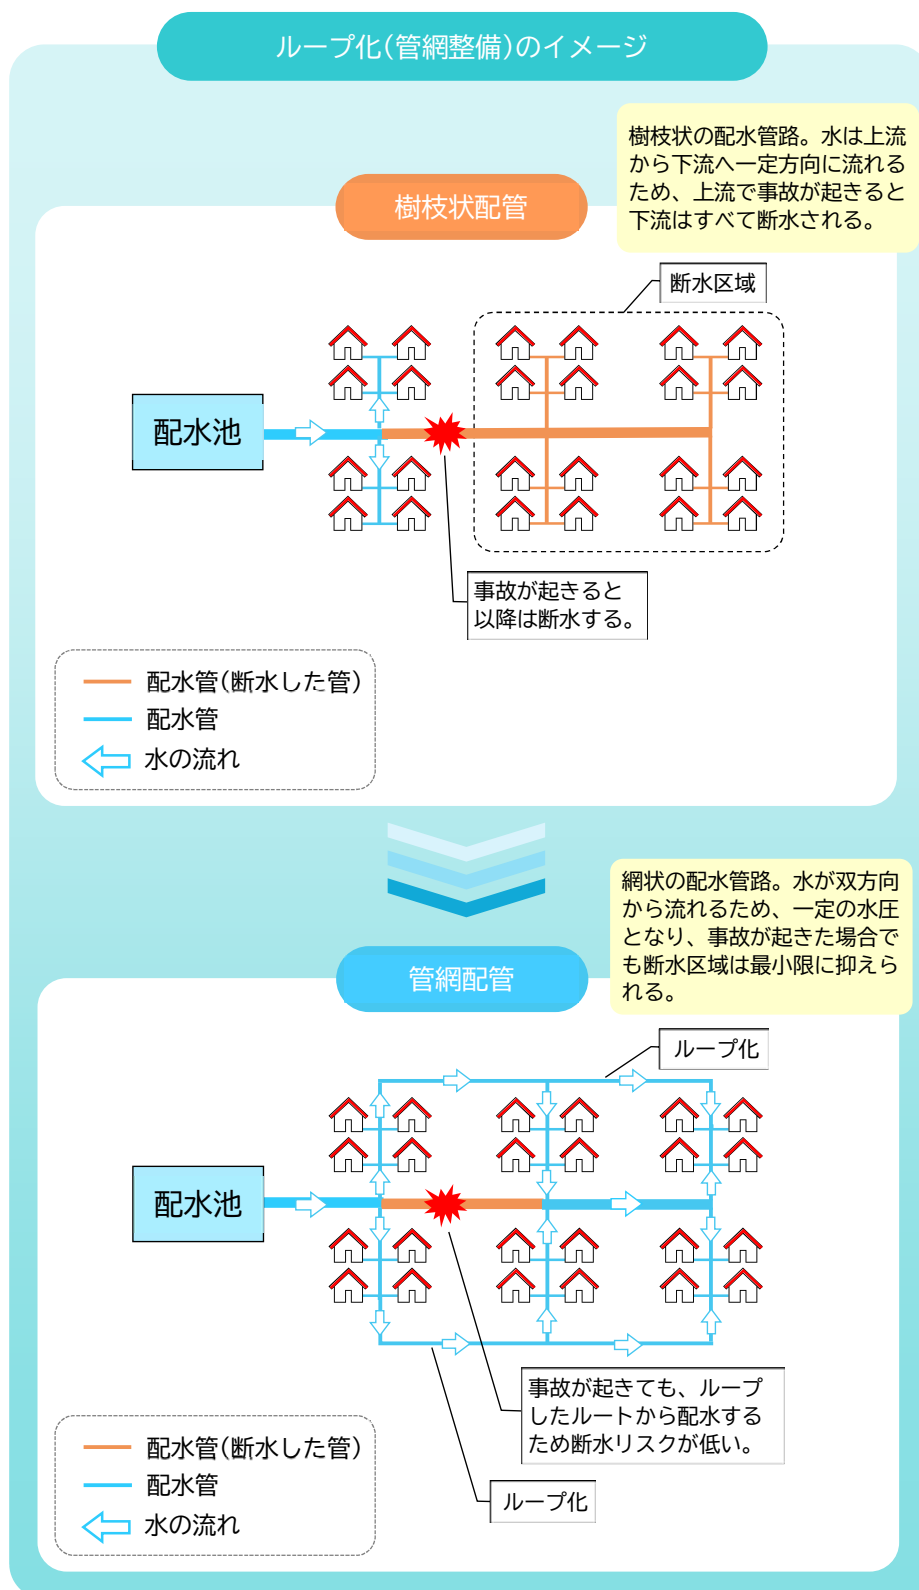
ループ化(管網整備)のイメージ

樹枝状の配水管路。水は上流から下流へ一定方向に流れるため、上流で事故が起きると下流はすべて断水される。

樹枝状配管

断水区域

配水池

事故が起きると以降は断水する。

配水管(断水した管)
配水管
水の流れ

網状の配水管路。水が双方向から流れるため、一定の水圧となり、事故が起きた場合でも断水区域は最小限に抑えられる。

管網配管

ループ化

配水池

事故が起きても、ループしたルートから配水するため断水リスクが低い。

ループ化

配水管(断水した管)
配水管
水の流れ